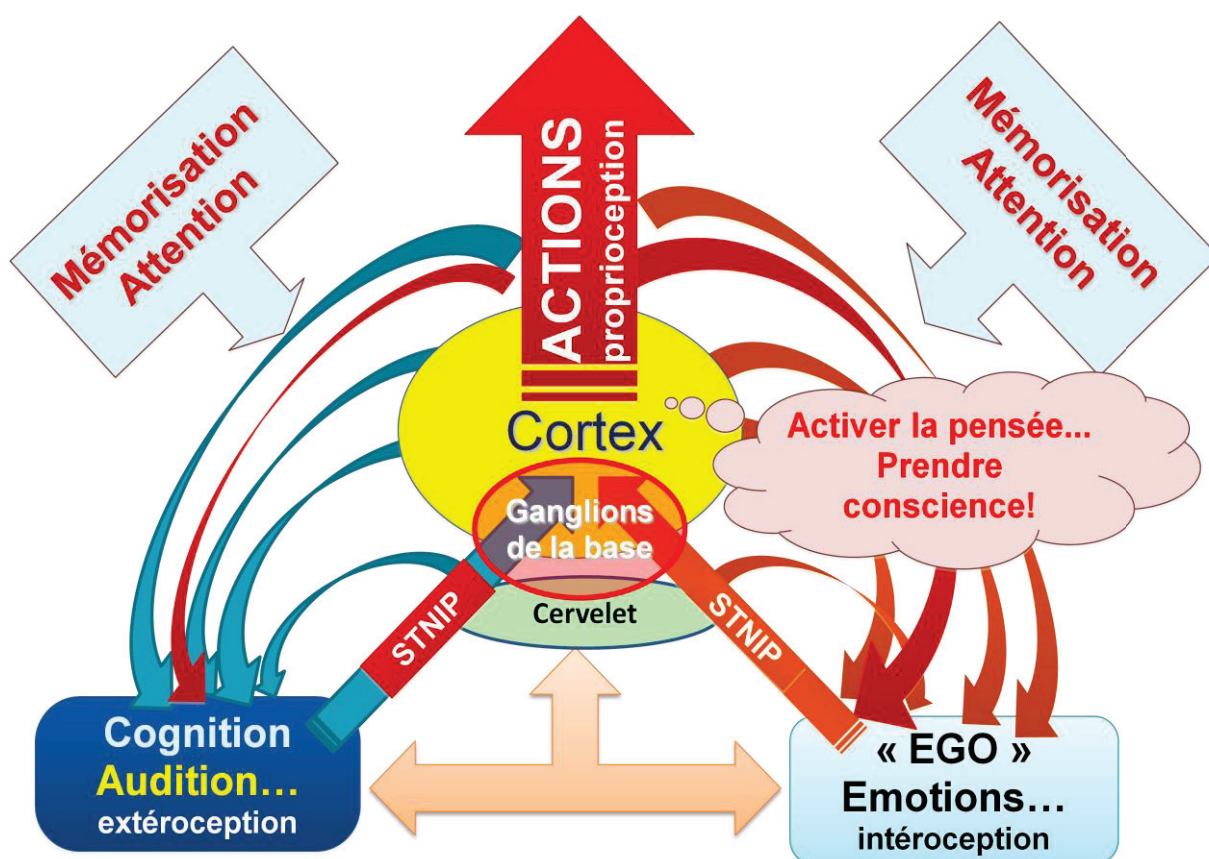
Mémorisation
Attention

ACTIONS
proprioception

Mémorisation
Attention

Cortex

Activer la pensée...
Prendre
conscience!

Ganglions
de la base

Cervelet

STNIP

STNIP

Cognition
Audition…
extéroception

« EGO »
Emotions…
intéroception